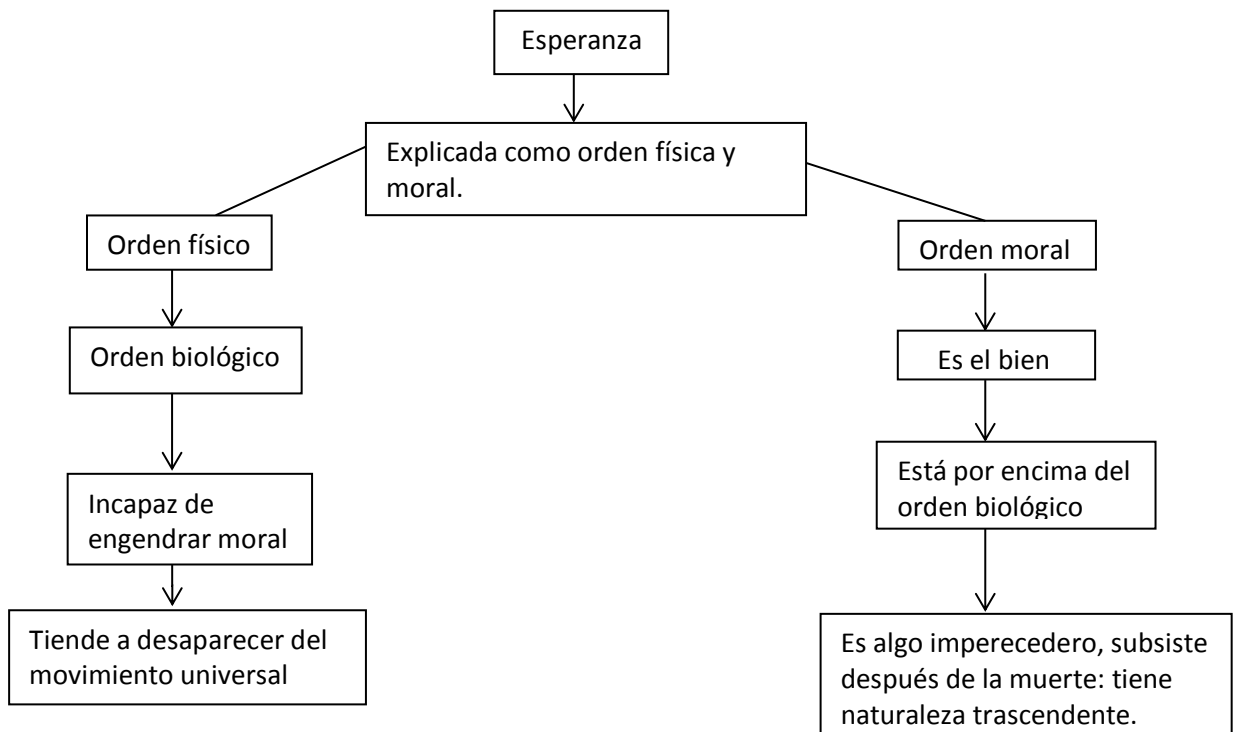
Esperanza

Explicada como orden física y moral.

Orden físico

Orden biológico

Incapaz de engendrar moral

Tiende a desaparecer del movimiento universal

Orden moral

Es el bien

Está por encima del orden biológico

Es algo imperecedero, subsiste después de la muerte: tiene naturaleza trascendente.